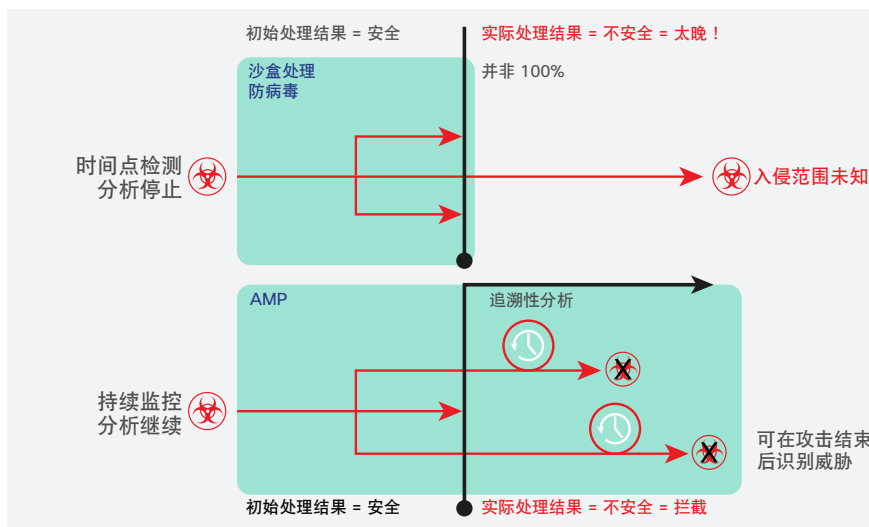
初始处理结果 = 安全

实际处理结果 = 不安全 = 太晚！

沙盒处理
防病毒

并非 100%

时间点检测
分析停止

入侵范围未知

AMP

追溯性分析

持续监控
分析继续

可在攻击结束
后识别威胁

初始处理结果 = 安全

实际处理结果 = 不安全 = 拦截